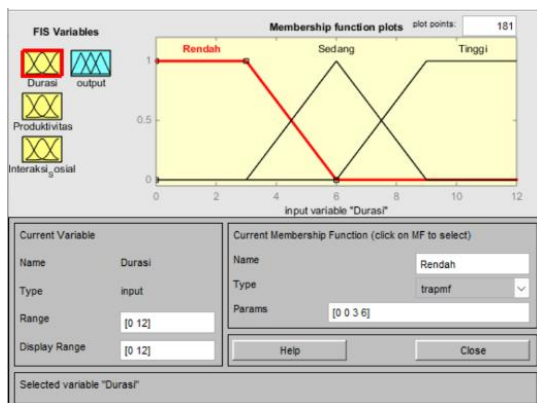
FIS Variables

Durasi

output

Produktivitas

Interaksi_sosial

Membership function plots

plot points:

181

Rendah

Sedang

Tinggi

1

0.5

0

0

2

4

6

8

10

12

input variable "Durasi"

Current Variable

Name

Durasi

Type

input

Range

[0 12]

Display Range

[0 12]

Current Membership Function (click on MF to select)

Name

Rendah

Type

trapmf

Params

[0 0 3 6]

Help

Close

Selected variable "Durasi"